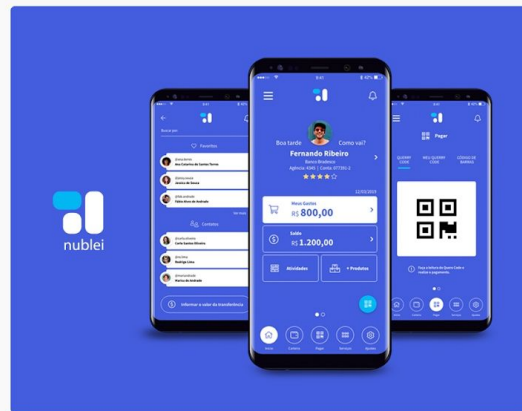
nublei

Buscar por

Favoritos

@ana.torres
Ana Catarina de Santos Torres

@jessica.souza
Jéssica de Souza

@fabio.andrade
Fábio Alves de Andrade

Ver mais

Contatos

@carlos.oliveira
Carlos Santos Oliveira

@rodrigo.lima
Rodrigo Lima

@marta.andrade
Marta de Andrade

Informar o valor da transferência

9:41

Boa tarde

Como vai?

Fernando Ribeiro

Banco Bradesco

Agência: 0345 | Conta: 077391-1

★★★★☆

12/02/2019

Meus Gastos

R$ 800,00

Saldo

R$ 1.200,00

Atividades

+ Produtos

Início

Cartões

Pagar

Serviços

Ajustes

Pagar

QUERRY CODE

MEU QUERRY CODE

CÓDIGO DE BARRAS

Faça a leitura do Query Code e realize o pagamento.